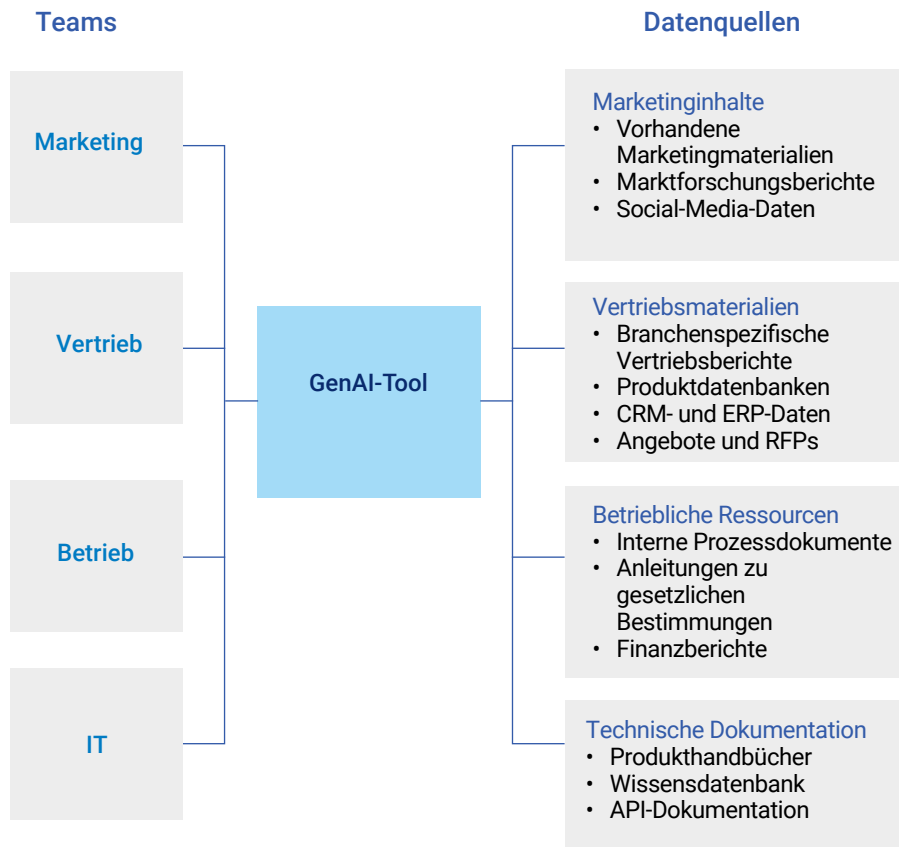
Teams

Marketing

Vertrieb

Betrieb

IT

GenAI-Tool

Datenquellen

Marketinginhalte
• Vorhandene Marketingmaterialien
• Marktforschungsberichte
• Social-Media-Daten

Vertriebsmaterialien
• Branchenspezifische Vertriebsberichte
• Produktdatenbanken
• CRM- und ERP-Daten
• Angebote und RFPs

Betriebliche Ressourcen
• Interne Prozessdokumente
• Anleitungen zu gesetzlichen Bestimmungen
• Finanzberichte

Technische Dokumentation
• Produkthandbücher
• Wissensdatenbank
• API-Dokumentation